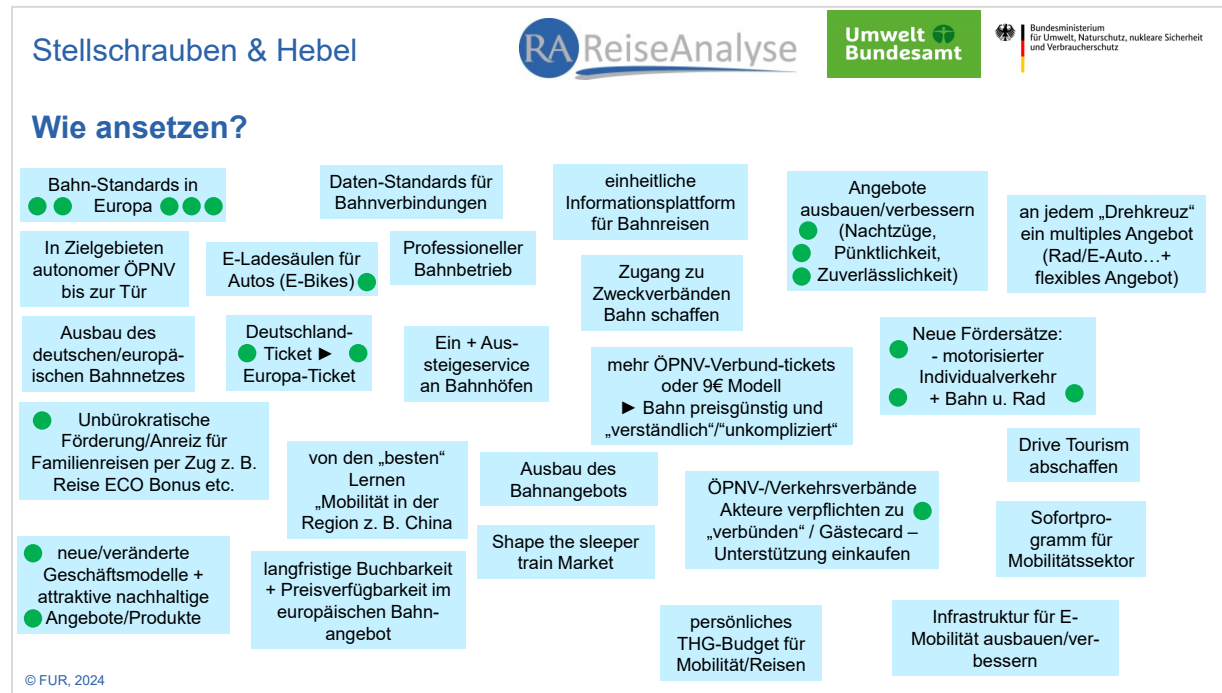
Stellschrauben & Hebel

RA ReiseAnalyse

Umwelt Bundesamt

Bundesministerium für Umwelt, Naturschutz, nukleare Sicherheit und Verbraucherschutz

Wie ansetzen?

Bahn-Standards in Europa

Daten-Standards für Bahnverbindungen

einheitliche Informationsplattform für Bahnreisen

Angebote ausbauen/verbessern (Nachtzüge, Pünktlichkeit, Zuverlässlichkeit)

an jedem „Drehkreuz" ein multiples Angebot (Rad/E-Auto…+ flexibles Angebot)

In Zielgebieten autonomer ÖPNV bis zur Tür

E-Ladesäulen für Autos (E-Bikes)

Professioneller Bahnbetrieb

Zugang zu Zweckverbänden Bahn schaffen

Ausbau des deutschen/europäischen Bahnnetzes

Deutschland-Ticket ► Europa-Ticket

Ein + Aussteigeservice an Bahnhöfen

mehr ÖPNV-Verbund-tickets oder 9€ Modell ► Bahn preisgünstig und „verständlich"/"unkompliziert"

Neue Fördersätze: - motorisierter Individualverkehr + Bahn u. Rad

Unbürokratische Förderung/Anreiz für Familienreisen per Zug z. B. Reise ECO Bonus etc.

von den „besten" Lernen „Mobilität in der Region z. B. China

Ausbau des Bahnangebots

ÖPNV-/Verkehrsverbände Akteure verpflichten zu „verbünden" / Gästecard – Unterstützung einkaufen

Drive Tourism abschaffen

Sofortprogramm für Mobilitätssektor

neue/veränderte Geschäftsmodelle + attraktive nachhaltige Angebote/Produkte

langfristige Buchbarkeit + Preisverfügbarkeit im europäischen Bahnangebot

Shape the sleeper train Market

persönliches THG-Budget für Mobilität/Reisen

Infrastruktur für E-Mobilität ausbauen/verbessern

© FUR, 2024